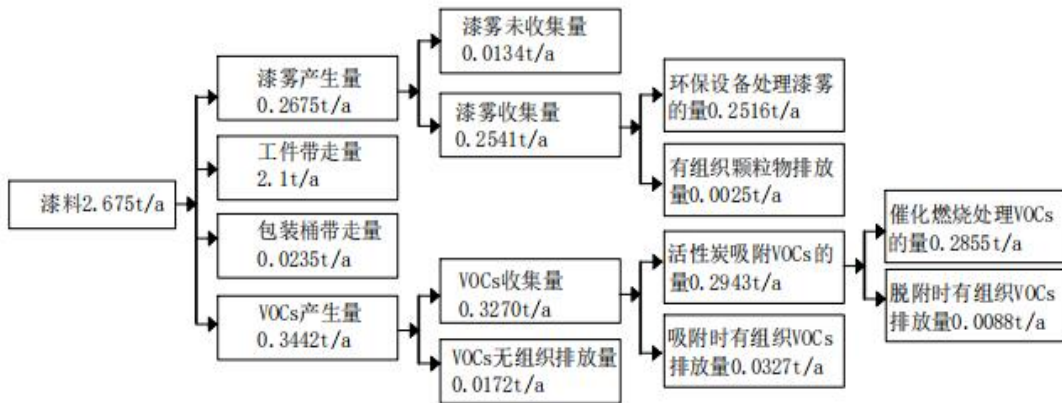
漆料2.675t/a

漆雾产生量
0.2675t/a

工件带走量
2.1t/a

包装桶带走量
0.0235t/a

VOCs产生量
0.3442t/a

漆雾未收集量
0.0134t/a

漆雾收集量
0.2541t/a

VOCs收集量
0.3270t/a

VOCs无组织排放量
0.0172t/a

环保设备处理漆雾的量0.2516t/a

有组织颗粒物排放量0.0025t/a

活性炭吸附VOCs的量0.2943t/a

吸附时有组织VOCs排放量0.0327t/a

催化燃烧处理VOCs的量0.2855t/a

脱附时有组织VOCs排放量0.0088t/a